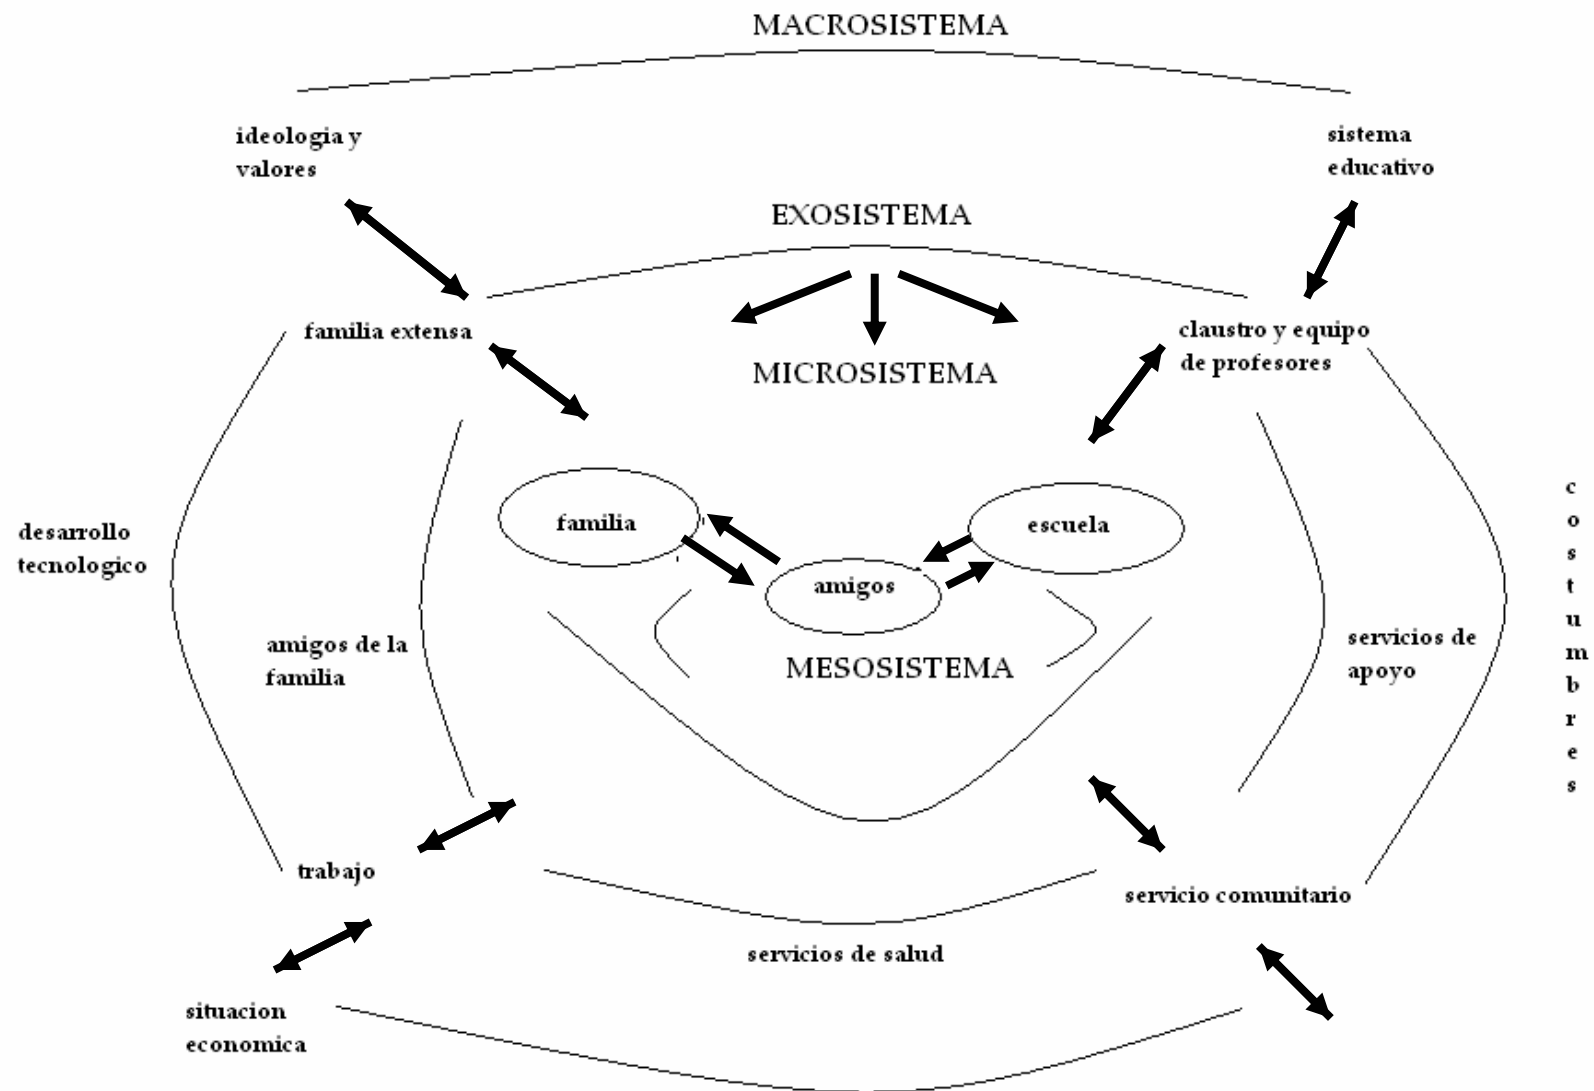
MACROSISTEMA

ideologia y valores

sistema educativo

EXOSISTEMA

familia extensa

claustro y equipo de profesores

MICROSISTEMA

desarrollo tecnologico

familia

escuela

amigos

c o s t u m b r e s

amigos de la familia

MESOSISTEMA

servicios de apoyo

trabajo

servicio comunitario

servicios de salud

situacion economica